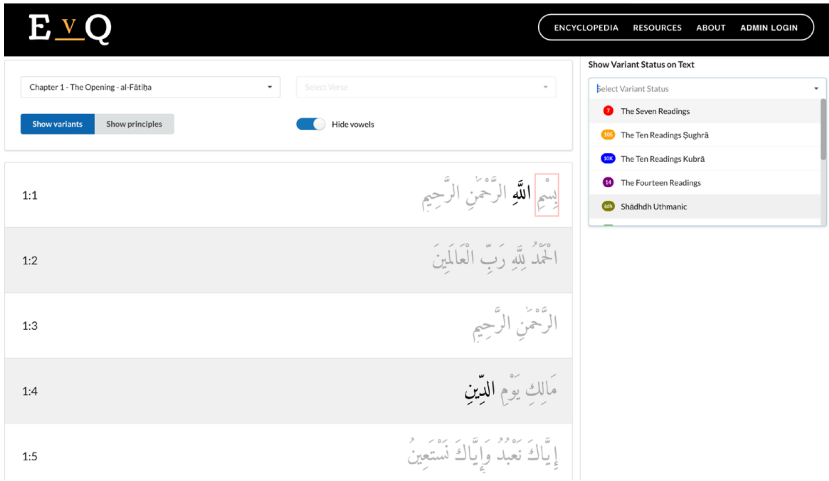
EVQ

ENCYCLOPEDIA RESOURCES ABOUT ADMIN LOGIN

Chapter 1 - The Opening - al-Fātiḥa

Select Verse

Show variants Show principles

Hide vowels

Show Variant Status on Text

Select Variant Status

7 The Seven Readings

10S The Ten Readings Ṣughrā

10K The Ten Readings Kubrā

14 The Fourteen Readings

Shādhdh Uthmanic

1:1 بِسْمِ اللَّهِ الرَّحْمَٰنِ الرَّحِيمِ

1:2 الْحَمْدُ لِلَّهِ رَبِّ الْعَالَمِينَ

1:3 الرَّحْمَٰنِ الرَّحِيمِ

1:4 مَالِكِ يَوْمِ الدِّينِ

1:5 إِيَّاكَ نَعْبُدُ وَإِيَّاكَ نَسْتَعِينُ